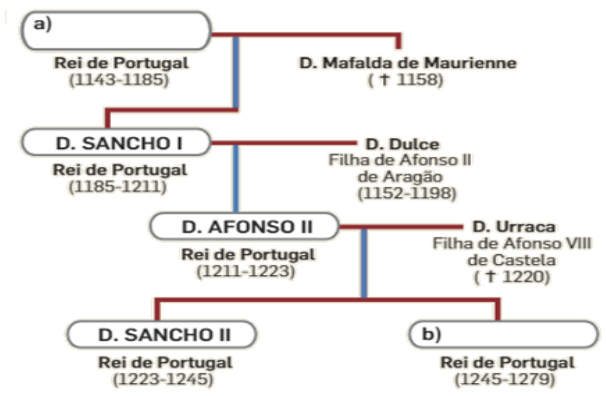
a)

Rei de Portugal
(1143-1185)

D. Mafalda de Maurienne
( † 1158)

D. SANCHO I

Rei de Portugal
(1185-1211)

D. Dulce
Filha de Afonso II
de Aragão
(1152-1198)

D. AFONSO II

Rei de Portugal
(1211-1223)

D. Urraca
Filha de Afonso VIII
de Castela
( † 1220)

D. SANCHO II

Rei de Portugal
(1223-1245)

b)

Rei de Portugal
(1245-1279)